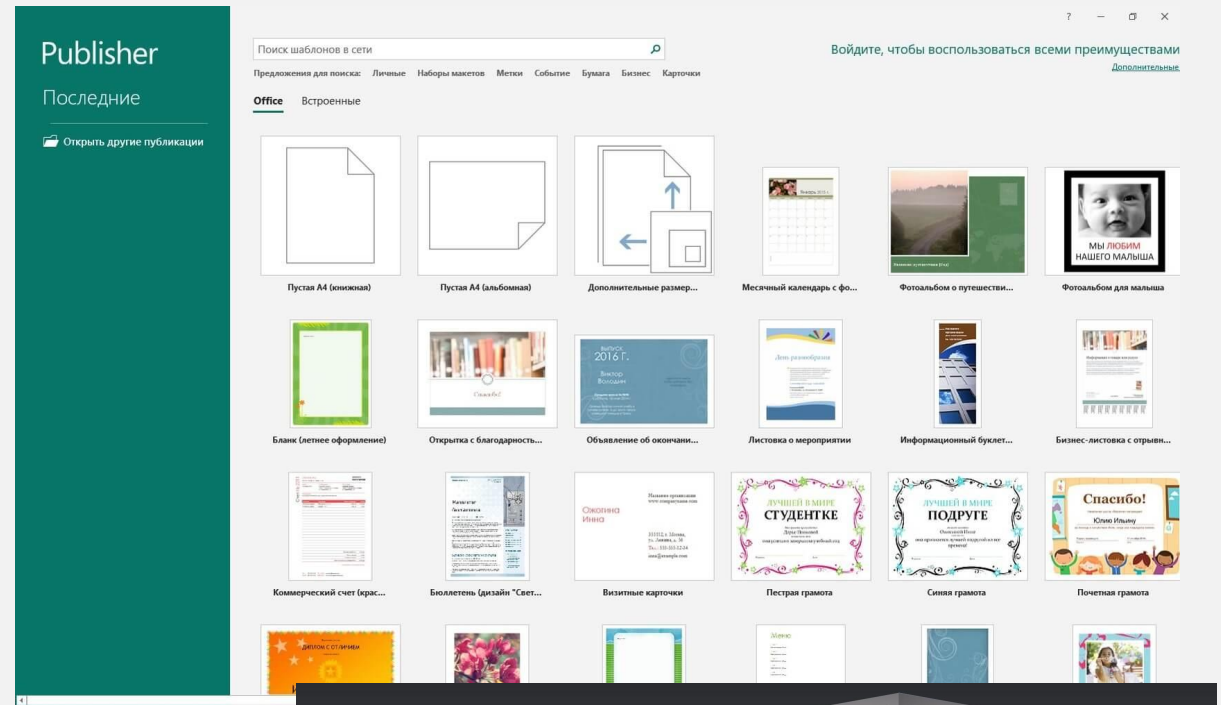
Publisher

Последние

Открыть другие публикации

?

Поиск шаблонов в сети

Предложения для поиска: Личные Наборы макетов Метки Событие Бумага Бизнес Карточки

Войдите, чтобы воспользоваться всеми преимуществами

Дополнительные

Office Встроенные

Пустая А4 (книжная)

Пустая А4 (альбомная)

Дополнительные размер...

Месячный календарь с фо...

Фотоальбом о путешестви...

МЫ ЛЮБИМ НАШЕГО МАЛЫША

Фотоальбом для малыша

Спасибо!

Бланк (летнее оформление)

Открытка с благодарность...

ВЫПУСК 2016 Г.

Виктор Володин

Объявление об окончани...

День рождения

Листовка о мероприятии

Информационный буклет...

Бизнес-листовка с отрывн...

Коммерческий счет (крас...

Бюллетень (дизайн "Свет...

Ожогина Инна

Визитные карточки

ЛУЧШЕЙ В МИРЕ СТУДЕНТКЕ

Пестрая грамота

ЛУЧШЕЙ В МИРЕ ПОДРУГЕ

Синяя грамота

Спасибо!

Юлию Ильину

Почетная грамота

ДИПЛОМ С ОТЛИЧИЕМ

Меню